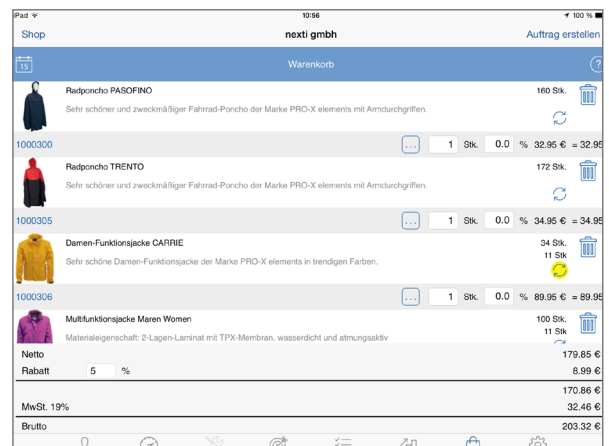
iPad
10:56
100 %

Shop
nexti gmbh
Auftrag erstellen

15
Warenkorb
?

Radponcho PASOFINO
Sehr schöner und zweckmäßiger Fahrrad-Poncho der Marke PRO-X elements mit Armdurchgriffen.
160 Stk.

1000300
...
1
Stk.
0.0
%
32.95 € = 32.95

Radponcho TRENTO
Sehr schöner und zweckmäßiger Fahrrad-Poncho der Marke PRO-X elements mit Armdurchgriffen.
172 Stk.

1000305
...
1
Stk.
0.0
%
34.95 € = 34.95

Damen-Funktionsjacke CARRIE
Sehr schöne Damen-Funktionsjacke der Marke PRO-X elements in trendigen Farben.
34 Stk.
11 Stk

1000306
...
1
Stk.
0.0
%
89.95 € = 89.95

Multifunktionsjacke Maren Women
Materialeigenschaft: 2-Lagen-Laminat mit TPX-Membran, wasserdicht und atmungsaktiv
100 Stk.
11 Stk

| Netto | 179.85 € |
|---|---|
| Rabatt 5 % | 8.99 € |
| | 170.86 € |
| MwSt. 19% | 32.46 € |
| Brutto | 203.32 € |